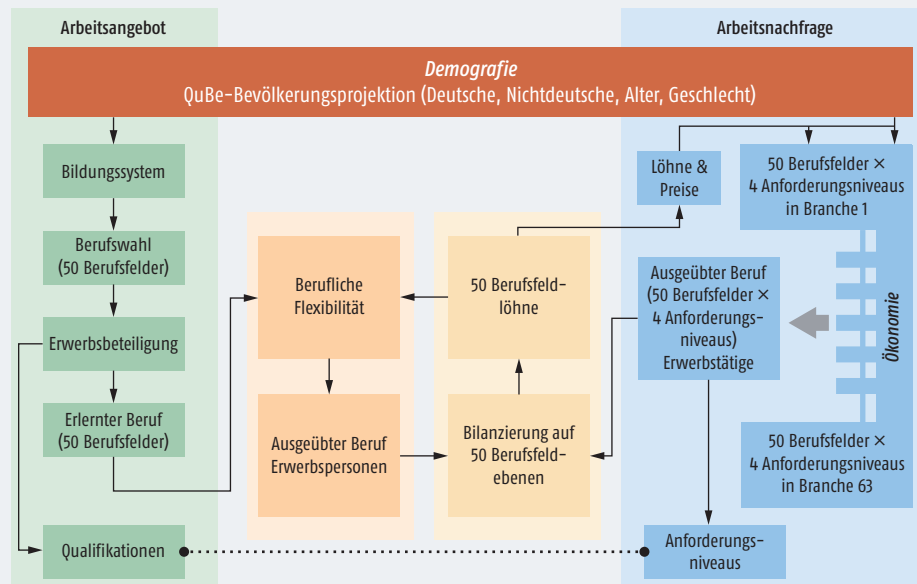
Arbeitsangebot

Arbeitsnachfrage

*Demografie*
QuBe-Bevölkerungsprojektion (Deutsche, Nichtdeutsche, Alter, Geschlecht)

Bildungssystem

Berufswahl (50 Berufsfelder)

Erwerbsbeteiligung

Erlernter Beruf (50 Berufsfelder)

Qualifikationen

Berufliche Flexibilität

Ausgeübter Beruf Erwerbspersonen

50 Berufsfeldlöhne

Bilanzierung auf 50 Berufsfeldebenen

Löhne & Preise

50 Berufsfelder × 4 Anforderungsniveaus in Branche 1

Ausgeübter Beruf (50 Berufsfelder × 4 Anforderungsniveaus) Erwerbstätige

Ökonomie

50 Berufsfelder × 4 Anforderungsniveaus in Branche 63

Anforderungsniveaus